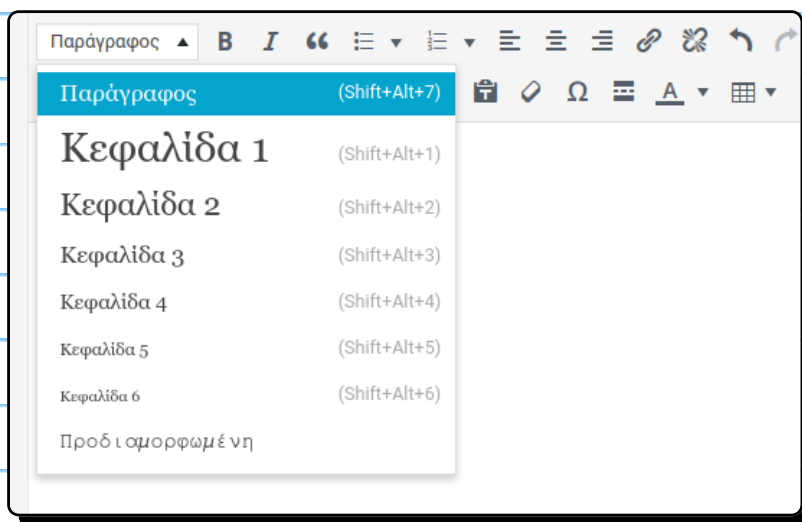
Παράγραφος

Παράγραφος (Shift+Alt+7)

Κεφαλίδα 1 (Shift+Alt+1)

Κεφαλίδα 2 (Shift+Alt+2)

Κεφαλίδα 3 (Shift+Alt+3)

Κεφαλίδα 4 (Shift+Alt+4)

Κεφαλίδα 5 (Shift+Alt+5)

Κεφαλίδα 6 (Shift+Alt+6)

Προδιαμορφωμένη